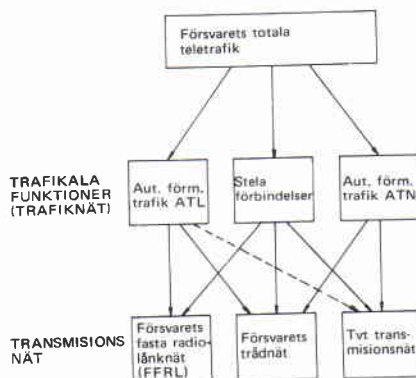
Försvarets totala teletrafik

TRAFIKALA FUNKTIONER (TRAFIKNÄT)

Aut. förm. trafik ATL

Stela förbindelser

Aut. förm. trafik ATN

TRANSMISIONS NÄT

Försvarets fasta radiolänknät (FFRL)

Försvarets trådnät

Tvt transmisionsnät